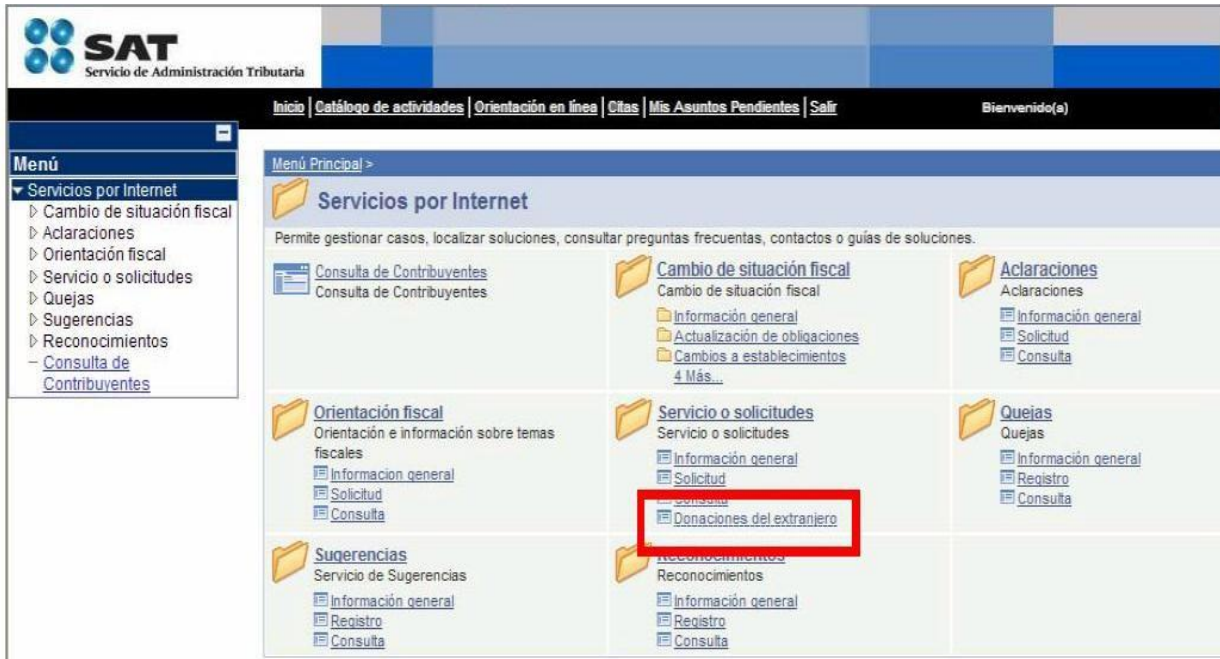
SAT
Servicio de Administración Tributaria

Inicio | Catálogo de actividades | Orientación en línea | Citas | Mis Asuntos Pendientes | Salir

Bienvenido(a)

Menú
Servicios por Internet
Cambio de situación fiscal
Aclaraciones
Orientación fiscal
Servicio o solicitudes
Quejas
Sugerencias
Reconocimientos
Consulta de Contribuyentes

Menú Principal >

Servicios por Internet

Permite gestionar casos, localizar soluciones, consultar preguntas frecuentas, contactos o guías de soluciones.

Consulta de Contribuyentes
Consulta de Contribuyentes

Cambio de situación fiscal
Cambio de situación fiscal
Información general
Actualización de obligaciones
Cambios a establecimientos
4 Más...

Aclaraciones
Aclaraciones
Información general
Solicitud
Consulta

Orientación fiscal
Orientación e información sobre temas fiscales
Informacion general
Solicitud
Consulta

Servicio o solicitudes
Servicio o solicitudes
Información general
Solicitud
Consulta
Donaciones del extranjero

Quejas
Quejas
Información general
Registro
Consulta

Sugerencias
Servicio de Sugerencias
Información general
Registro
Consulta

Reconocimientos
Reconocimientos
Información general
Registro
Consulta